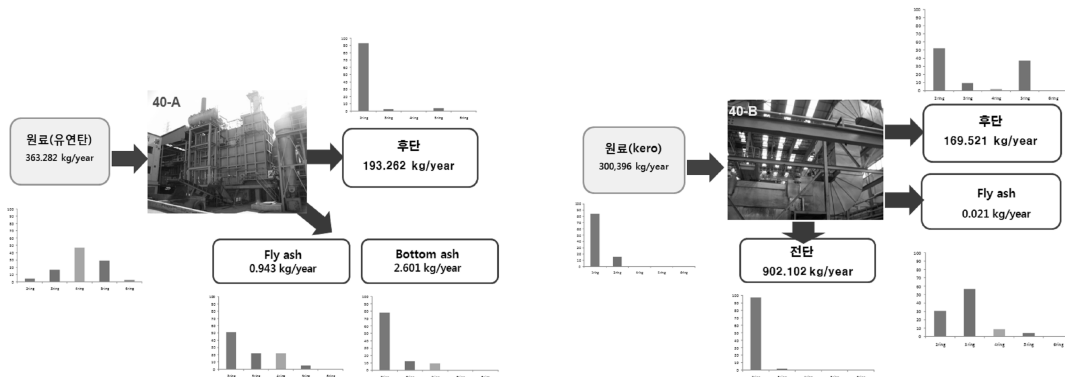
40-A

원료(유연탄)
363.282 kg/year

후단
193.262 kg/year

Fly ash
0.943 kg/year

Bottom ash
2.601 kg/year

40-B

원료(kero)
300,396 kg/year

후단
169.521 kg/year

Fly ash
0.021 kg/year

전단
902.102 kg/year